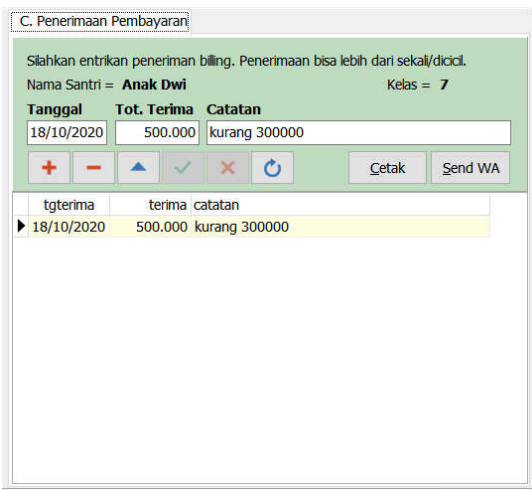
C. Penerimaan Pembayaran

Silahkan entrikan peneriman billing. Penerimaan bisa lebih dari sekali/dicicil.

Nama Santri = **Anak Dwi**

Kelas = **7**

| Tanggal | Tot. Terima | Catatan |
|---|---|---|
| 18/10/2020 | 500.000 | kurang 300000 |

Cetak

Send WA

| tgterima | terima | catatan |
|---|---|---|
| 18/10/2020 | 500.000 | kurang 300000 |